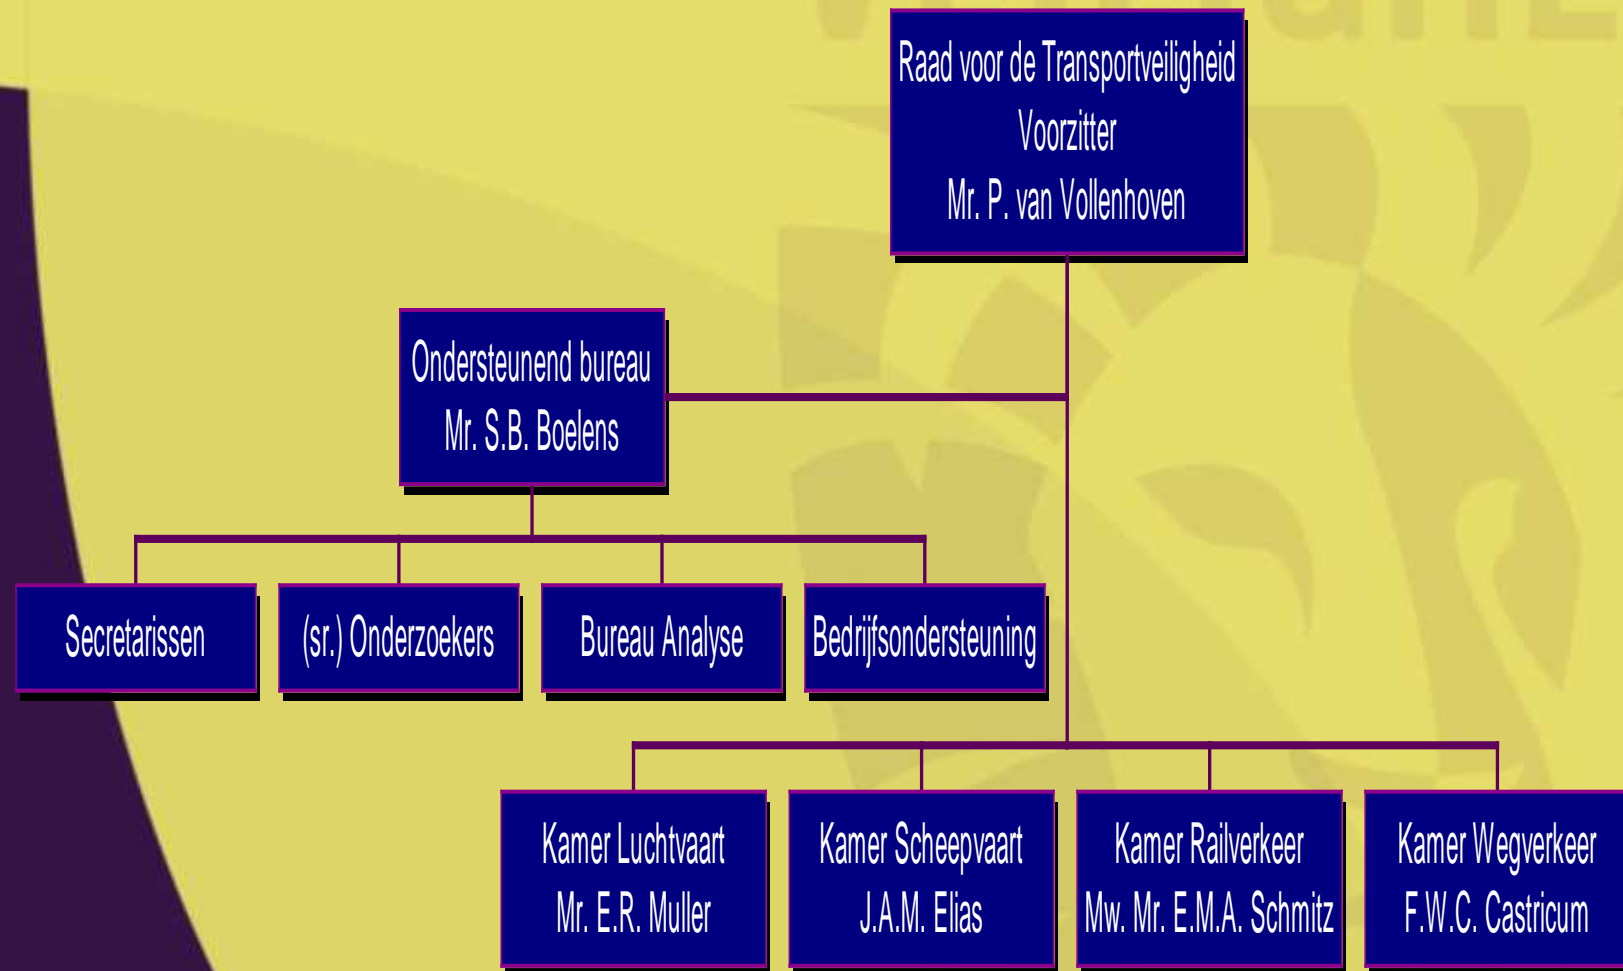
Raad voor de Transportveiligheid
Voorzitter
Mr. P. van Vollenhoven

Ondersteunend bureau
Mr. S.B. Boelens

Secretarissen

(sr.) Onderzoekers

Bureau Analyse

Bedrijfsondersteuning

Kamer Luchtvaart
Mr. E.R. Muller

Kamer Scheepvaart
J.A.M. Elias

Kamer Railverkeer
Mw. Mr. E.M.A. Schmitz

Kamer Wegverkeer
F.W.C. Castricum